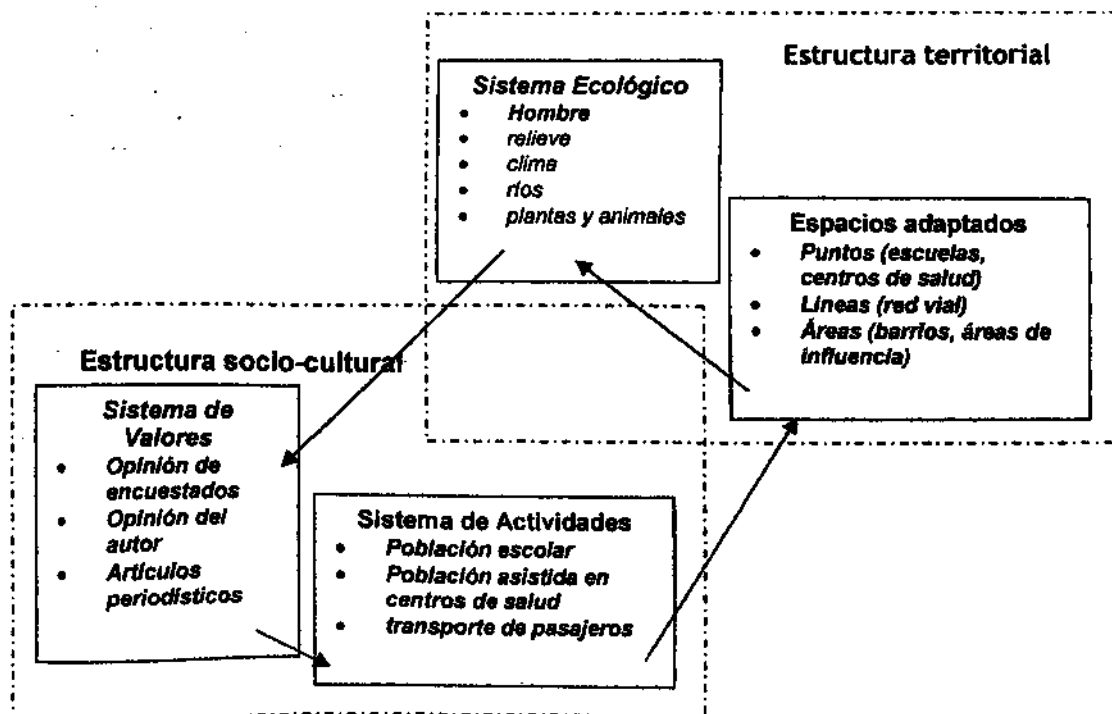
Estructura territorial

Sistema Ecológico
- Hombre
- relieve
- clima
- ríos
- plantas y animales

Espacios adaptados
- Puntos (escuelas, centros de salud)
- Líneas (red vial)
- Áreas (barrios, áreas de influencia)

Estructura socio-cultural

Sistema de Valores
- Opinión de encuestados
- Opinión del autor
- Artículos periodísticos

Sistema de Actividades
- Población escolar
- Población asistida en centros de salud
- transporte de pasajeros